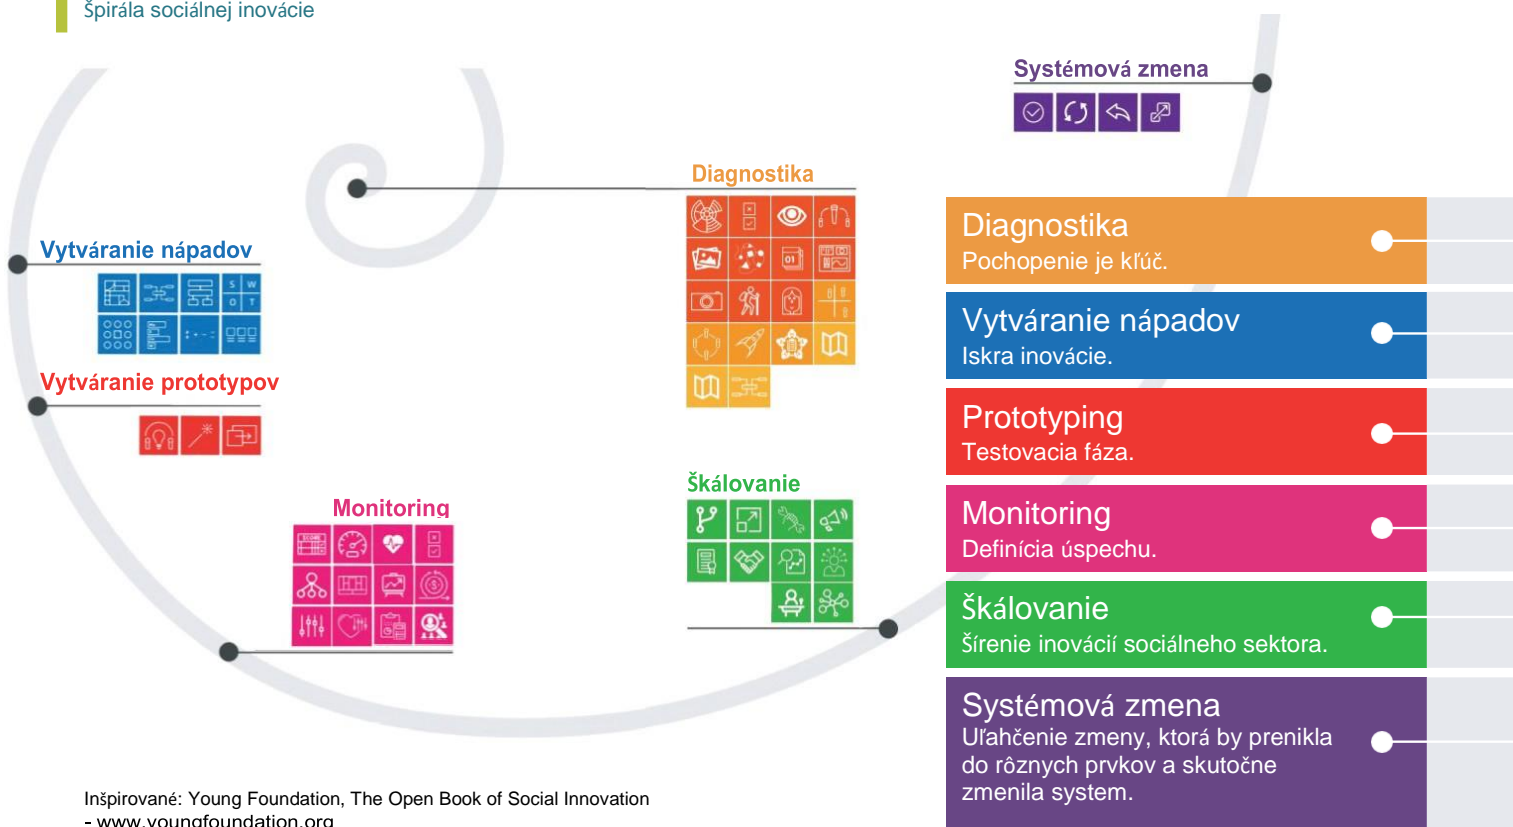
Špirála sociálnej inovácie

Systémová zmena

Diagnostika

Vytváranie nápadov

S W
O T

Vytváranie prototypov

Monitoring

Škálovanie

Diagnostika
Pochopenie je kľúč.

Vytváranie nápadov
Iskra inovácie.

Prototyping
Testovacia fáza.

Monitoring
Definícia úspechu.

Škálovanie
Šírenie inovácií sociálneho sektora.

Systémová zmena
Uľahčenie zmeny, ktorá by prenikla do rôznych prvkov a skutočne zmenila systém.

Inšpirované: Young Foundation, The Open Book of Social Innovation - www.youngfoundation.org